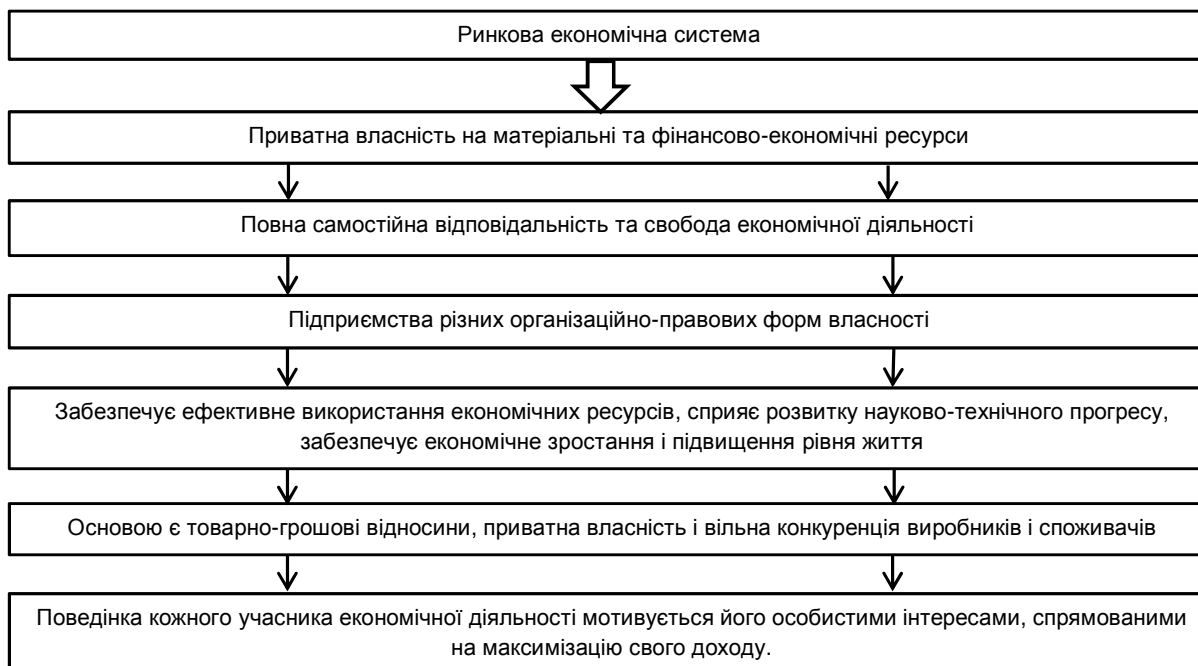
Ринкова економічна система

Приватна власність на матеріальні та фінансово-економічні ресурси

Повна самостійна відповідальність та свобода економічної діяльності

Підприємства різних організаційно-правових форм власності

Забезпечує ефективне використання економічних ресурсів, сприяє розвитку науково-технічного прогресу, забезпечує економічне зростання і підвищення рівня життя

Основою є товарно-грошові відносини, приватна власність і вільна конкуренція виробників і споживачів

Поведінка кожного учасника економічної діяльності мотивується його особистими інтересами, спрямованими на максимізацію свого доходу.